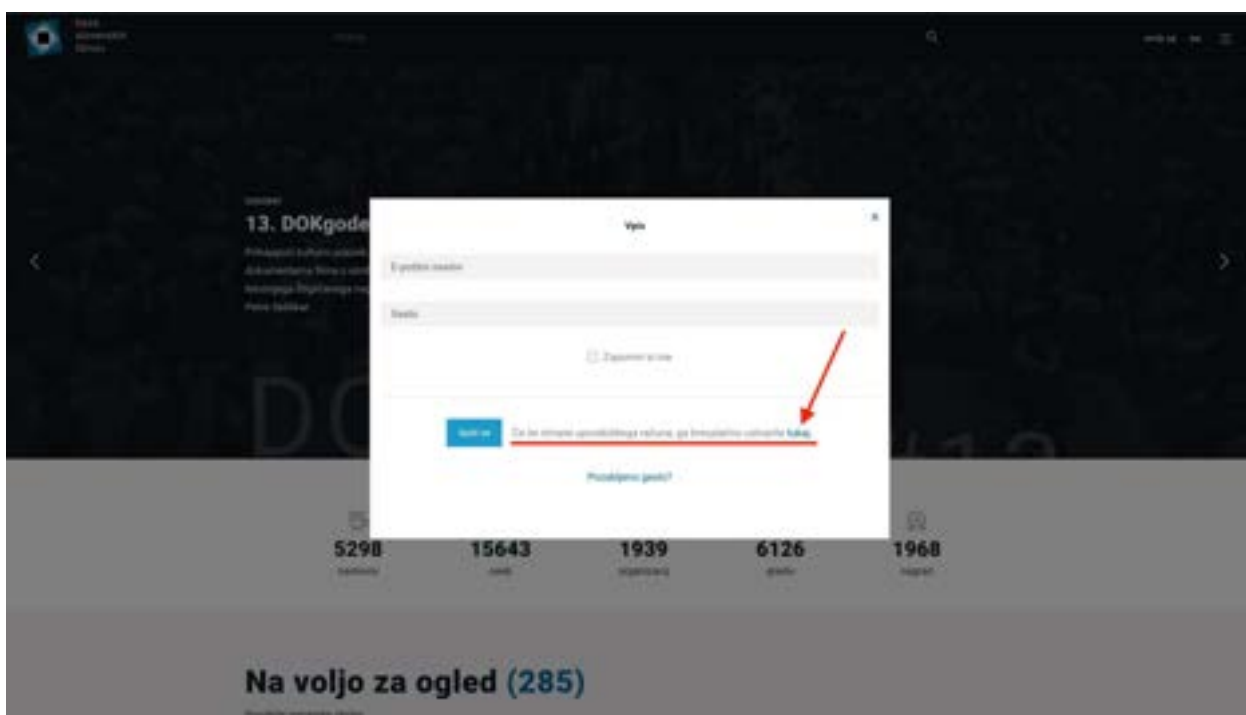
13. DOKgode

Vpis

E-poštni naslov

Geslo

Zapomni si me

Vpiši se

Če še nimate uporabniškega računa, ga brezplačno ustvarite tukaj.

Pozabljeno geslo?

×

5298

15643

1939

6126

1968

Na voljo za ogled (285)